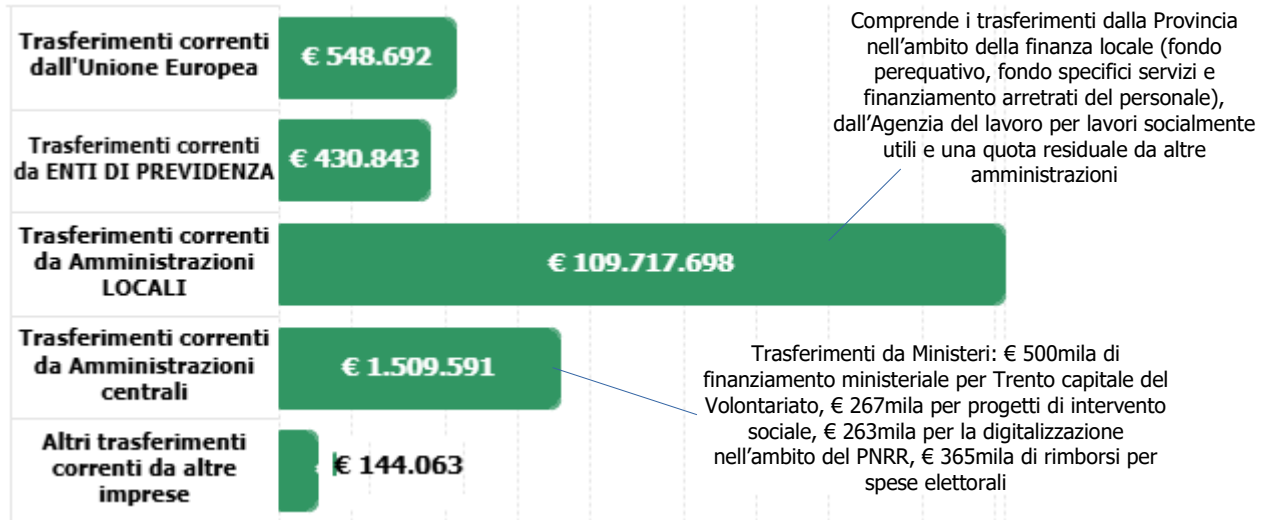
Trasferimenti correnti dall'Unione Europea

€ 548.692

Trasferimenti correnti da ENTI DI PREVIDENZA

€ 430.843

Trasferimenti correnti da Amministrazioni LOCALI

€ 109.717.698

Trasferimenti correnti da Amministrazioni centrali

€ 1.509.591

Altri trasferimenti correnti da altre imprese

€ 144.063

Comprende i trasferimenti dalla Provincia nell’ambito della finanza locale (fondo perequativo, fondo specifici servizi e finanziamento arretrati del personale), dall’Agenzia del lavoro per lavori socialmente utili e una quota residuale da altre amministrazioni

Trasferimenti da Ministeri: € 500mila di finanziamento ministeriale per Trento capitale del Volontariato, € 267mila per progetti di intervento sociale, € 263mila per la digitalizzazione nell’ambito del PNRR, € 365mila di rimborsi per spese elettorali